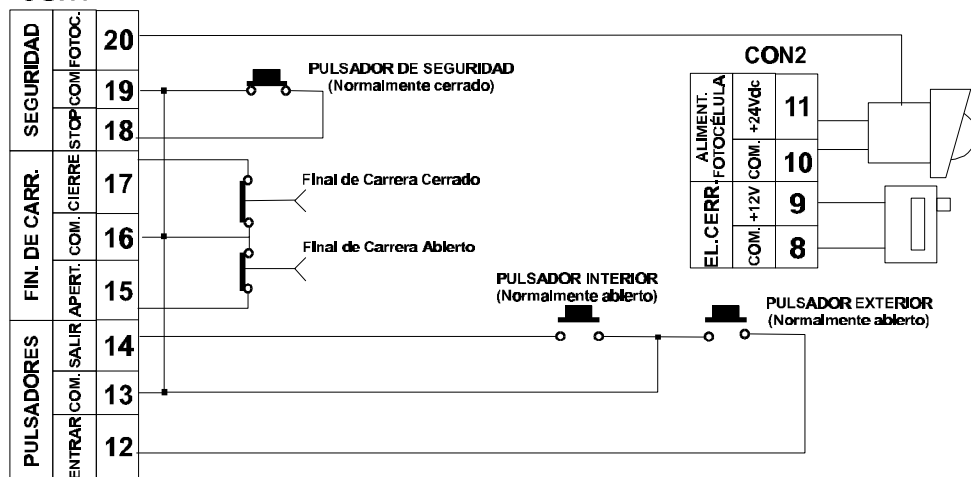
SEGURIDAD
FOTOC.
20
COM
19
STOP
18
FIN. DE CARR.
CIERRE
17
COM.
16
APERT.
15
PULSADORES
SALIR
14
COM.
13
ENTRAR
12

PULSADOR DE SEGURIDAD
(Normalmente cerrado)

Final de Carrera Cerrado

Final de Carrera Abierto

PULSADOR INTERIOR
(Normalmente abierto)

PULSADOR EXTERIOR
(Normalmente abierto)

CON2
ALIMENT. FOTOCÉLULA
+24Vdc
11
COM.
10
EL.CERR.
+12V
9
COM.
8